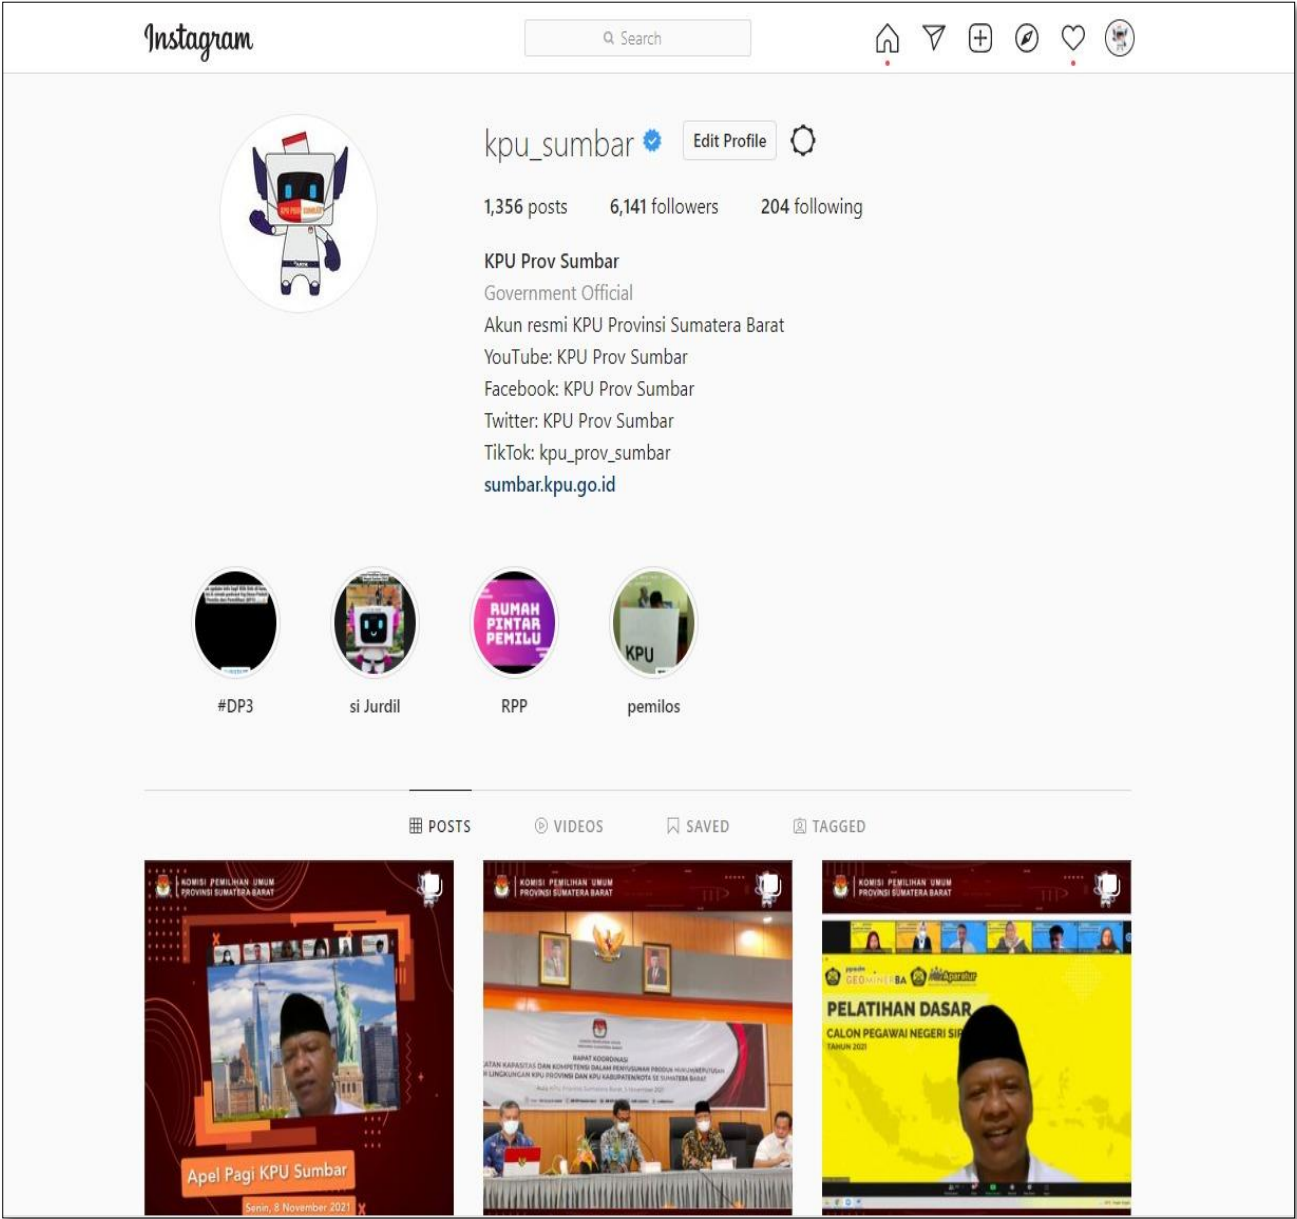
Instagram

Search

kpu_sumbar

Edit Profile

1,356 posts 6,141 followers 204 following

KPU Prov Sumbar
Government Official
Akun resmi KPU Provinsi Sumatera Barat
YouTube: KPU Prov Sumbar
Facebook: KPU Prov Sumbar
Twitter: KPU Prov Sumbar
TikTok: kpu_prov_sumbar
sumbar.kpu.go.id

RUMAH PINTAR PEMILU

KPU

#DP3 si Jurdil RPP pemilos

POSTS VIDEOS SAVED TAGGED

KOMISI PEMILIHAN UMUM PROVINSI SUMATERA BARAT

Apel Pagi KPU Sumbar

Senin, 8 November 2021

KOMISI PEMILIHAN UMUM PROVINSI SUMATERA BARAT

RAPAT KOORDINASI

KOMISI PEMILIHAN UMUM PROVINSI SUMATERA BARAT

GEOMINERBA Aparatur

PELATIHAN DASAR

CALON PEGAWAI NEGERI SI

TAHUN 2021